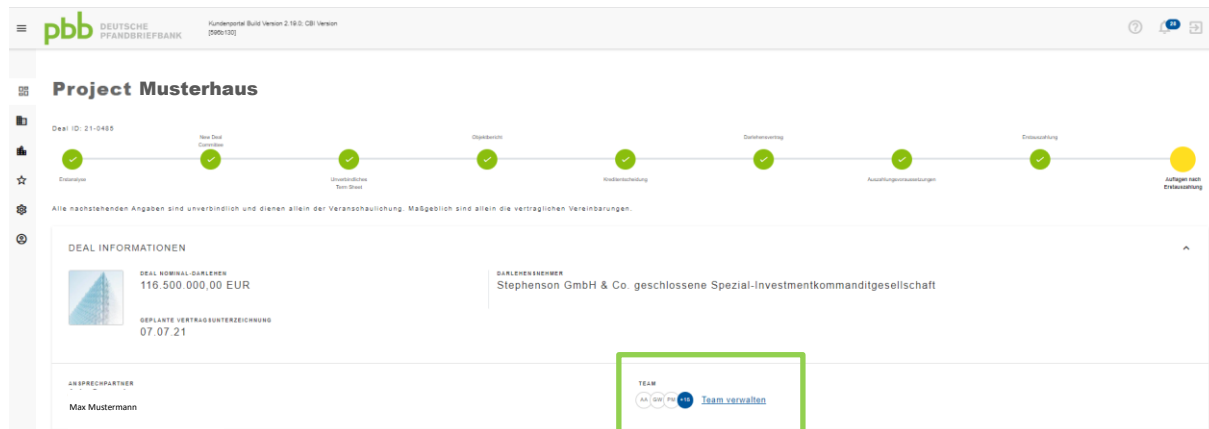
pbb DEUTSCHE PFANDBRIEFBANK

Kundenportal Build Version 2.19.0. CBI Version [595b130]

20

Project Musterhaus

Deal ID: 21-0485

New Deal Committee

Objektbericht

Darlehensvertrag

Erstauszahlung

Erstanalyse

Unverbindliches Term Sheet

Kreditentscheidung

Auszahlungsvoraussetzungen

Auflagen nach Erstauszahlung

Alle nachstehenden Angaben sind unverbindlich und dienen allein der Veranschaulichung. Maßgeblich sind allein die vertraglichen Vereinbarungen.

DEAL INFORMATIONEN

DEAL NOMINAL-DARLEHEN
116.500.000,00 EUR

DARLEHENSNEHMER
Stephenson GmbH & Co. geschlossene Spezial-Investmentkommanditgesellschaft

GEPLANTE VERTRAGSUNTERZEICHNUNG
07.07.21

ANSPRECHPARTNER
Max Mustermann

TEAM
AA GW PH +15 Team verwalten